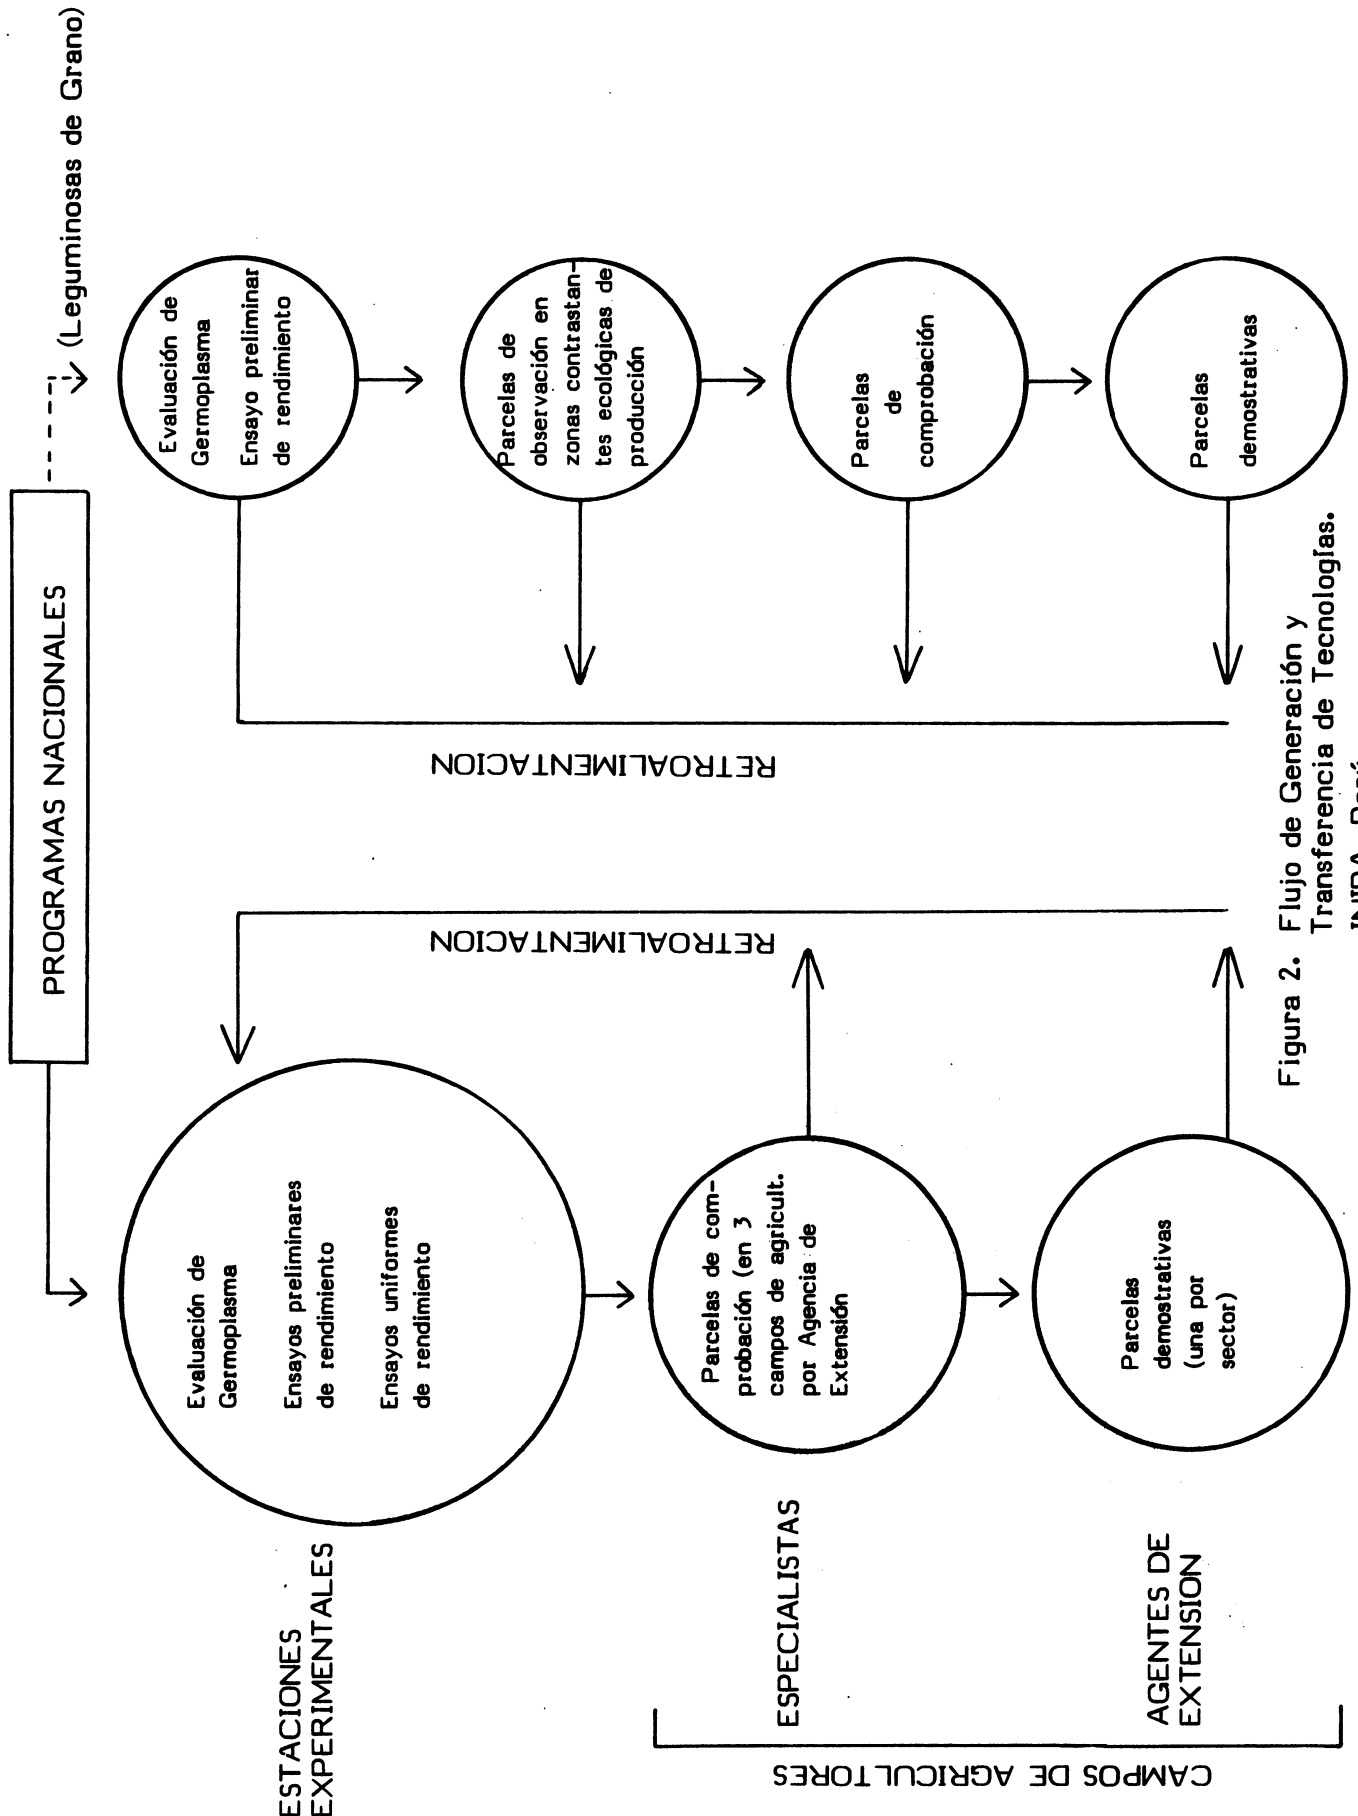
PROGRAMAS NACIONALES

(Leguminosas de Grano)

Evaluación de Germoplasma

Ensayo preliminar de rendimiento

Parcelas de observación en zonas contrastantes ecológicas de producción

Parcelas de comprobación

Parcelas demostrativas

RETROALIMENTACION

RETROALIMENTACION

Evaluación de Germoplasma

Ensayos preliminares de rendimiento

Ensayos uniformes de rendimiento

Parcelas de comprobación (en 3 campos de agricult. por Agencia de Extensión

Parcelas demostrativas (una por sector)

ESTACIONES EXPERIMENTALES

ESPECIALISTAS

AGENTES DE EXTENSION

CAMPOS DE AGRICULTORES

Figura 2. Flujo de Generación y Transferencia de Tecnologías. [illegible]